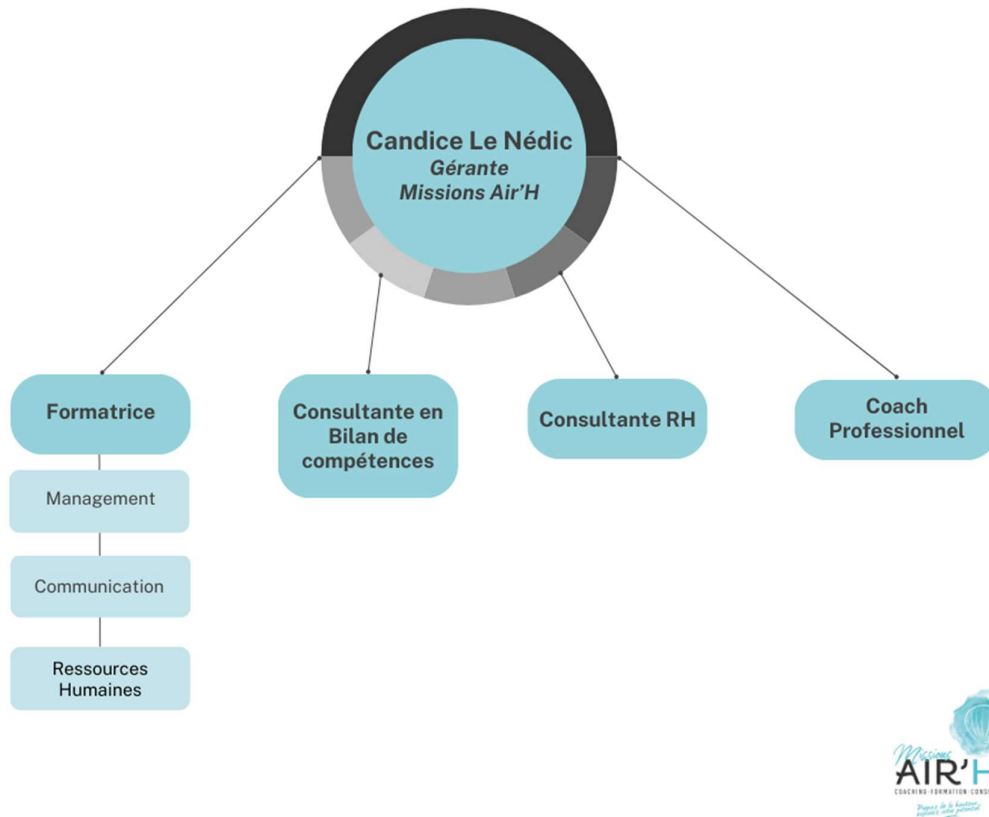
Candice Le Nédic
Gérante
Missions Air'H

Formatrice

Management

Communication

Ressources Humaines

Consultante en Bilan de compétences

Consultante RH

Coach Professionnel

Missions AIR'H
COACHING·FORMATION·CONS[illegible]
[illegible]